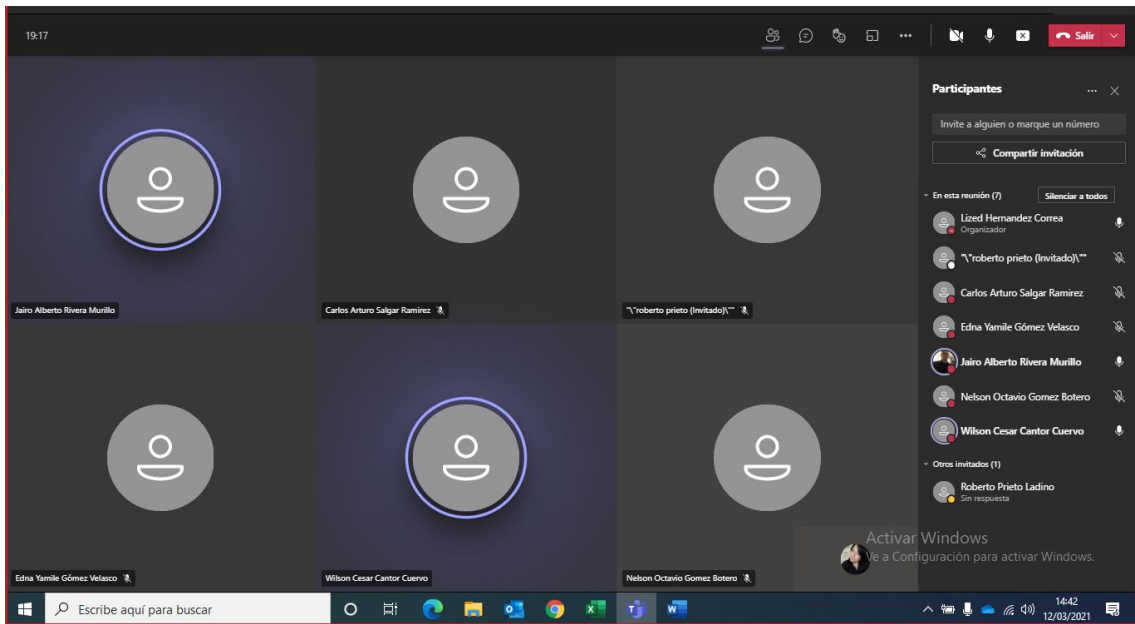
19:17

Salir

Jairo Alberto Rivera Murillo

Carlos Arturo Salgar Ramirez

"\"roberto prieto (Invitado)\""

Edna Yamile Gómez Velasco

Wilson Cesar Cantor Cuervo

Nelson Octavio Gomez Botero

Participantes

Invite a alguien o marque un número

Compartir invitación

En esta reunión (7)

Silenciar a todos

Lized Hernandez Correa
Organizador

"\"roberto prieto (Invitado)\""

Carlos Arturo Salgar Ramirez

Edna Yamile Gómez Velasco

Jairo Alberto Rivera Murillo

Nelson Octavio Gomez Botero

Wilson Cesar Cantor Cuervo

Otros invitados (1)

Roberto Prieto Ladino
Sin respuesta

Activar Windows
Ve a Configuración para activar Windows.

Escribe aquí para buscar

14:42
12/03/2021